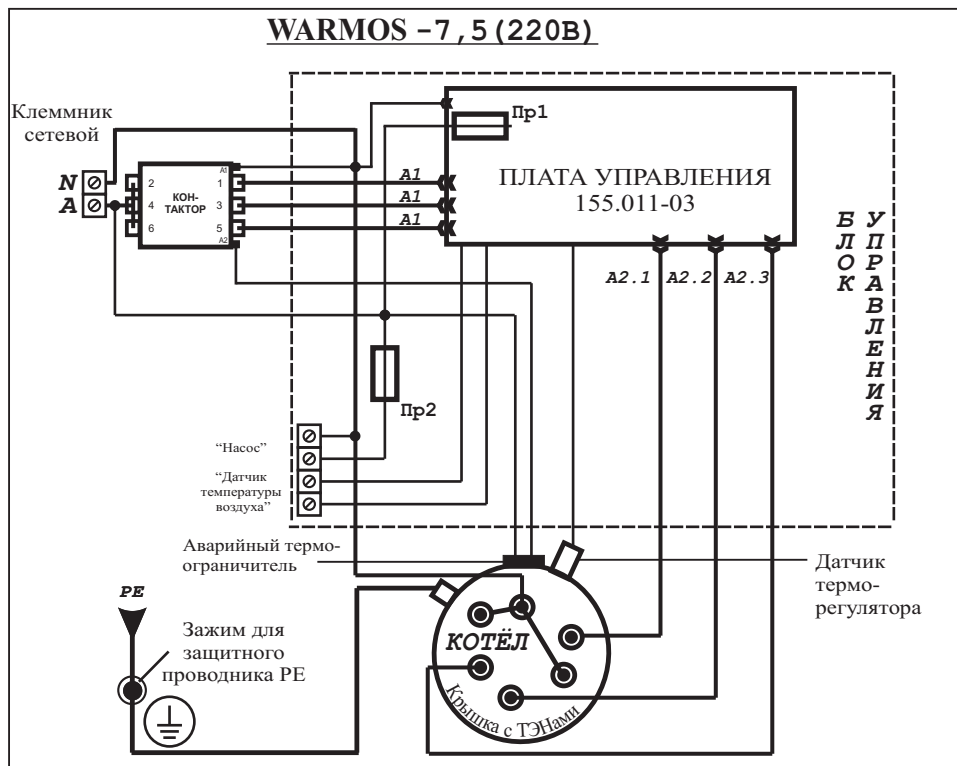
WARMOS -7,5(220В)

Клеммник сетевой

N

A

2
4
6

КОН-ТАКТОР

A1
1
3
5
A2

Пр1

A1
A1
A1

ПЛАТА УПРАВЛЕНИЯ
155.011-03

A2.1 A2.2 A2.3

БЛОК УПРАВЛЕНИЯ

Пр2

"Насос"

"Датчик температуры воздуха"

Аварийный термо-ограничитель

Датчик термо-регулятора

PE

Зажим для защитного проводника PE

КОТЁЛ

Крышка с ТЭНами